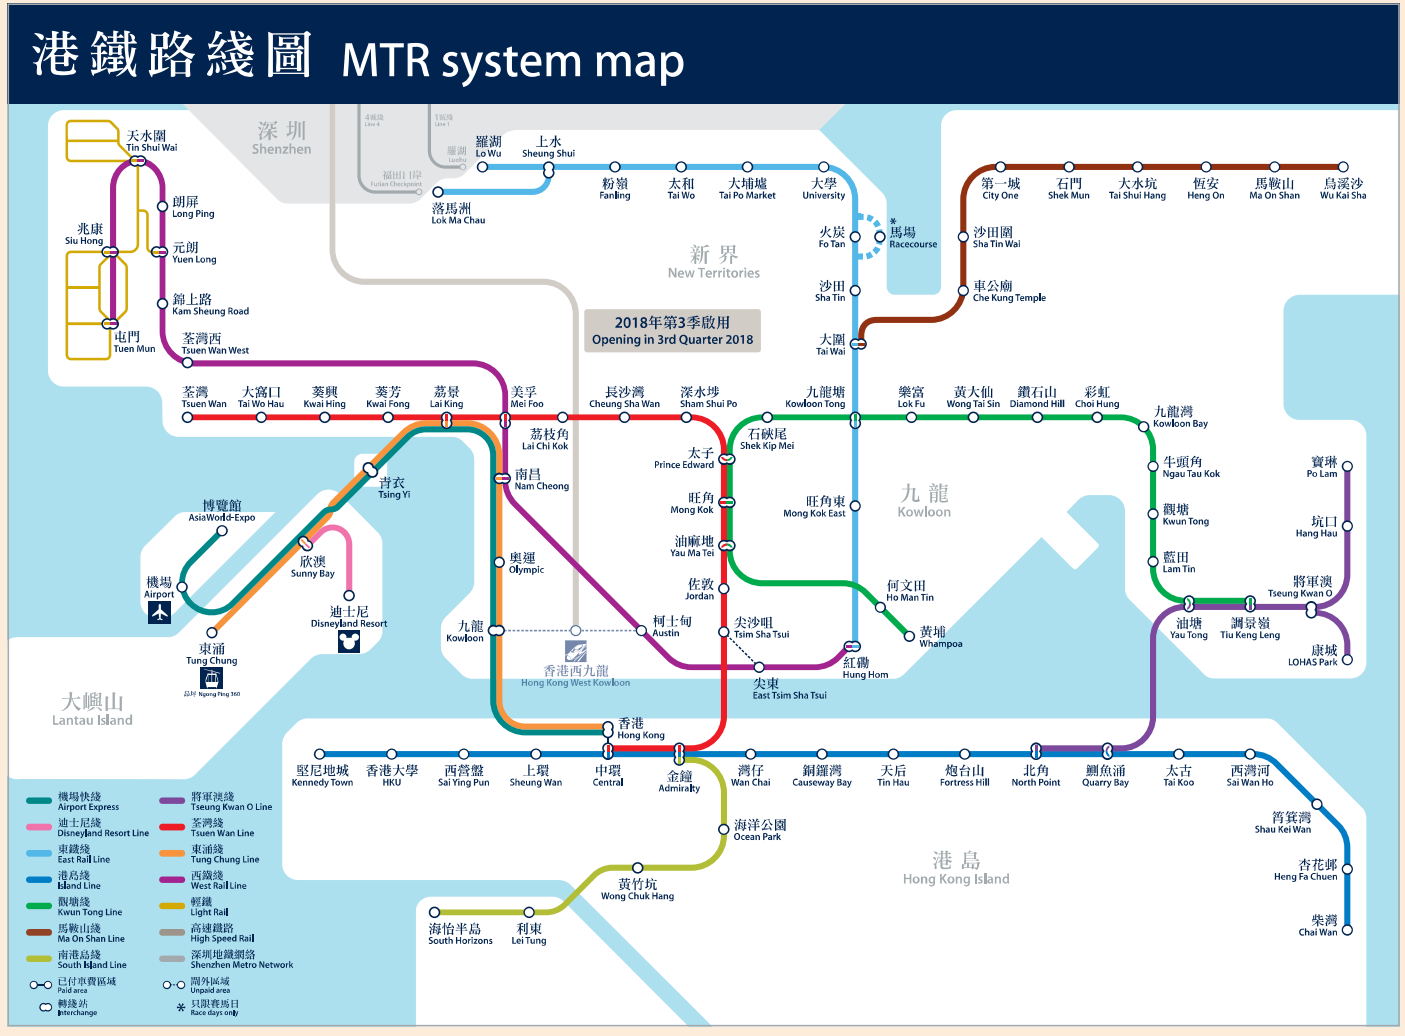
港鐵路綫圖 MTR system map

深圳
Shenzhen

4號線 Line 4
1號線 Line 1
羅湖 Luohu
福田口岸 Futian Checkpoint

天水圍 Tin Shui Wai
朗屏 Long Ping
兆康 Siu Hong
元朗 Yuen Long
錦上路 Kam Sheung Road
屯門 Tuen Mun
荃灣西 Tsuen Wan West

羅湖 Lo Wu
上水 Sheung Shui
落馬洲 Lok Ma Chau
粉嶺 Fanling
太和 Tai Wo
大埔墟 Tai Po Market
大學 University
火炭 Fo Tan
馬場 Racecourse
沙田 Sha Tin
大圍 Tai Wai

新界
New Territories

2018年第3季啟用
Opening in 3rd Quarter 2018

第一城 City One
石門 Shek Mun
大水坑 Tai Shui Hang
恆安 Heng On
馬鞍山 Ma On Shan
烏溪沙 Wu Kai Sha
沙田圍 Sha Tin Wai
車公廟 Che Kung Temple

荃灣 Tsuen Wan
大窩口 Tai Wo Hau
葵興 Kwai Hing
葵芳 Kwai Fong
荔景 Lai King
美孚 Mei Foo
長沙灣 Cheung Sha Wan
深水埗 Sham Shui Po
九龍塘 Kowloon Tong
樂富 Lok Fu
黃大仙 Wong Tai Sin
鑽石山 Diamond Hill
彩虹 Choi Hung
九龍灣 Kowloon Bay

荔枝角 Lai Chi Kok
石硤尾 Shek Kip Mei
太子 Prince Edward
南昌 Nam Cheong
青衣 Tsing Yi
旺角 Mong Kok
旺角東 Mong Kok East
九龍 Kowloon
牛頭角 Ngau Tau Kok
觀塘 Kwun Tong
藍田 Lam Tin
寶琳 Po Lam
坑口 Hang Hau
將軍澳 Tseung Kwan O
博覽館 AsiaWorld-Expo
機場 Airport
欣澳 Sunny Bay
迪士尼 Disneyland Resort
油麻地 Yau Ma Tei
奧運 Olympic
佐敦 Jordan
何文田 Ho Man Tin
東涌 Tung Chung
昂坪360 Ngong Ping 360
九龍 Kowloon
柯士甸 Austin
尖沙咀 Tsim Sha Tsui
黃埔 Whampoa
紅磡 Hung Hom
油塘 Yau Tong
調景嶺 Tiu Keng Leng
康城 LOHAS Park
香港西九龍 Hong Kong West Kowloon
尖東 East Tsim Sha Tsui

大嶼山
Lantau Island

香港 Hong Kong
堅尼地城 Kennedy Town
香港大學 HKU
西營盤 Sai Ying Pun
上環 Sheung Wan
中環 Central
金鐘 Admiralty
灣仔 Wan Chai
銅鑼灣 Causeway Bay
天后 Tin Hau
炮台山 Fortress Hill
北角 North Point
鰂魚涌 Quarry Bay
太古 Tai Koo
西灣河 Sai Wan Ho
筲箕灣 Shau Kei Wan
杏花邨 Heng Fa Chuen
柴灣 Chai Wan
海洋公園 Ocean Park
黃竹坑 Wong Chuk Hang
海怡半島 South Horizons
利東 Lei Tung

港島
Hong Kong Island

機場快綫 Airport Express
迪士尼綫 Disneyland Resort Line
東鐵綫 East Rail Line
港島綫 Island Line
觀塘綫 Kwun Tong Line
馬鞍山綫 Ma On Shan Line
南港島綫 South Island Line
已付車費區域 Paid area
轉綫站 Interchange
將軍澳綫 Tseung Kwan O Line
荃灣綫 Tsuen Wan Line
東涌綫 Tung Chung Line
西鐵綫 West Rail Line
輕鐵 Light Rail
高速鐵路 High Speed Rail
深圳地鐵綫路 Shenzhen Metro Network
閘外區域 Unpaid area
* 只限賽馬日 Race days only